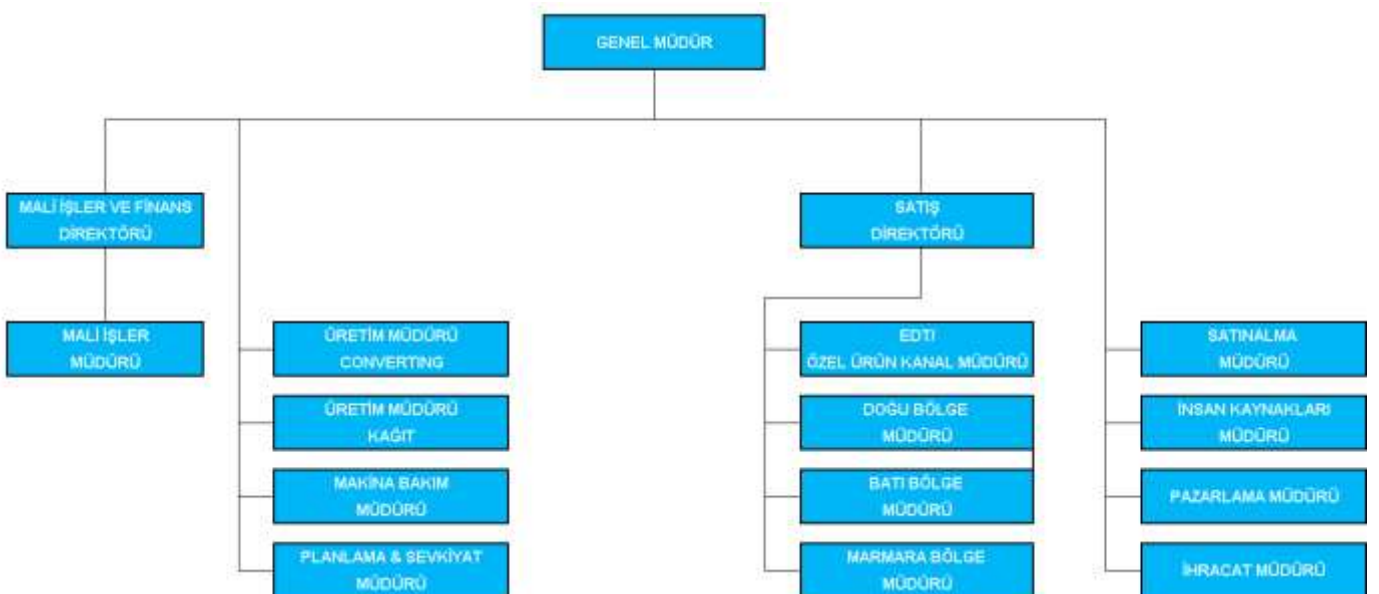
GENEL MÜDÜR

MALİ İŞLER VE FİNANS DİREKTÖRÜ

MALİ İŞLER MÜDÜRÜ

ÜRETİM MÜDÜRÜ CONVERTING

ÜRETİM MÜDÜRÜ KAĞIT

MAKİNA BAKIM MÜDÜRÜ

PLANLAMA & SEVKİYAT MÜDÜRÜ

SATIŞ DİREKTÖRÜ

EDTI ÖZEL ÜRÜN KANAL MÜDÜRÜ

DOĞU BÖLGE MÜDÜRÜ

BATI BÖLGE MÜDÜRÜ

MARMARA BÖLGE MÜDÜRÜ

SATINALMA MÜDÜRÜ

İNSAN KAYNAKLARI MÜDÜRÜ

PAZARLAMA MÜDÜRÜ

İHRACAT MÜDÜRÜ